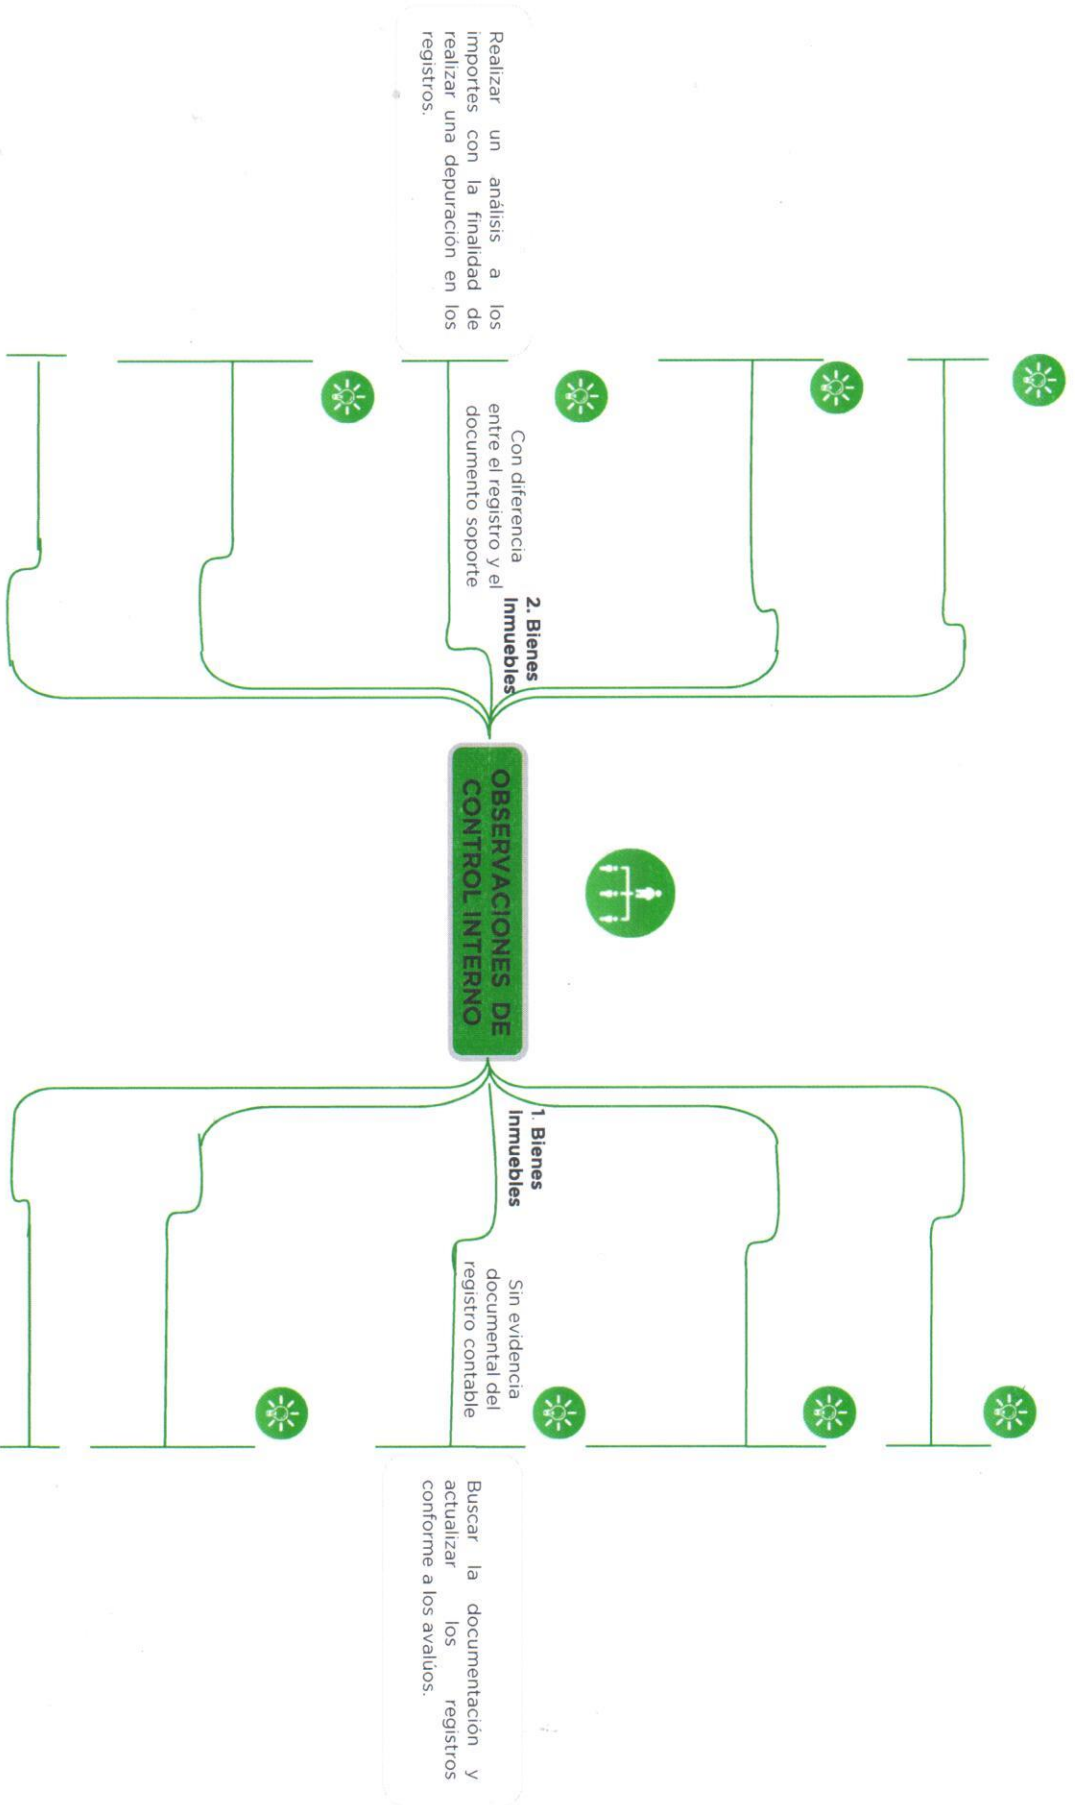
OBSERVACIONES DE CONTROL INTERNO

1. Bienes Inmuebles

Sin evidencia documental del registro contable

Buscar la documentación y actualizar los registros conforme a los avalúos.

2. Bienes Inmuebles

Con diferencia entre el registro y el documento soporte

Realizar un análisis a los importes con la finalidad de realizar una depuración en los registros.